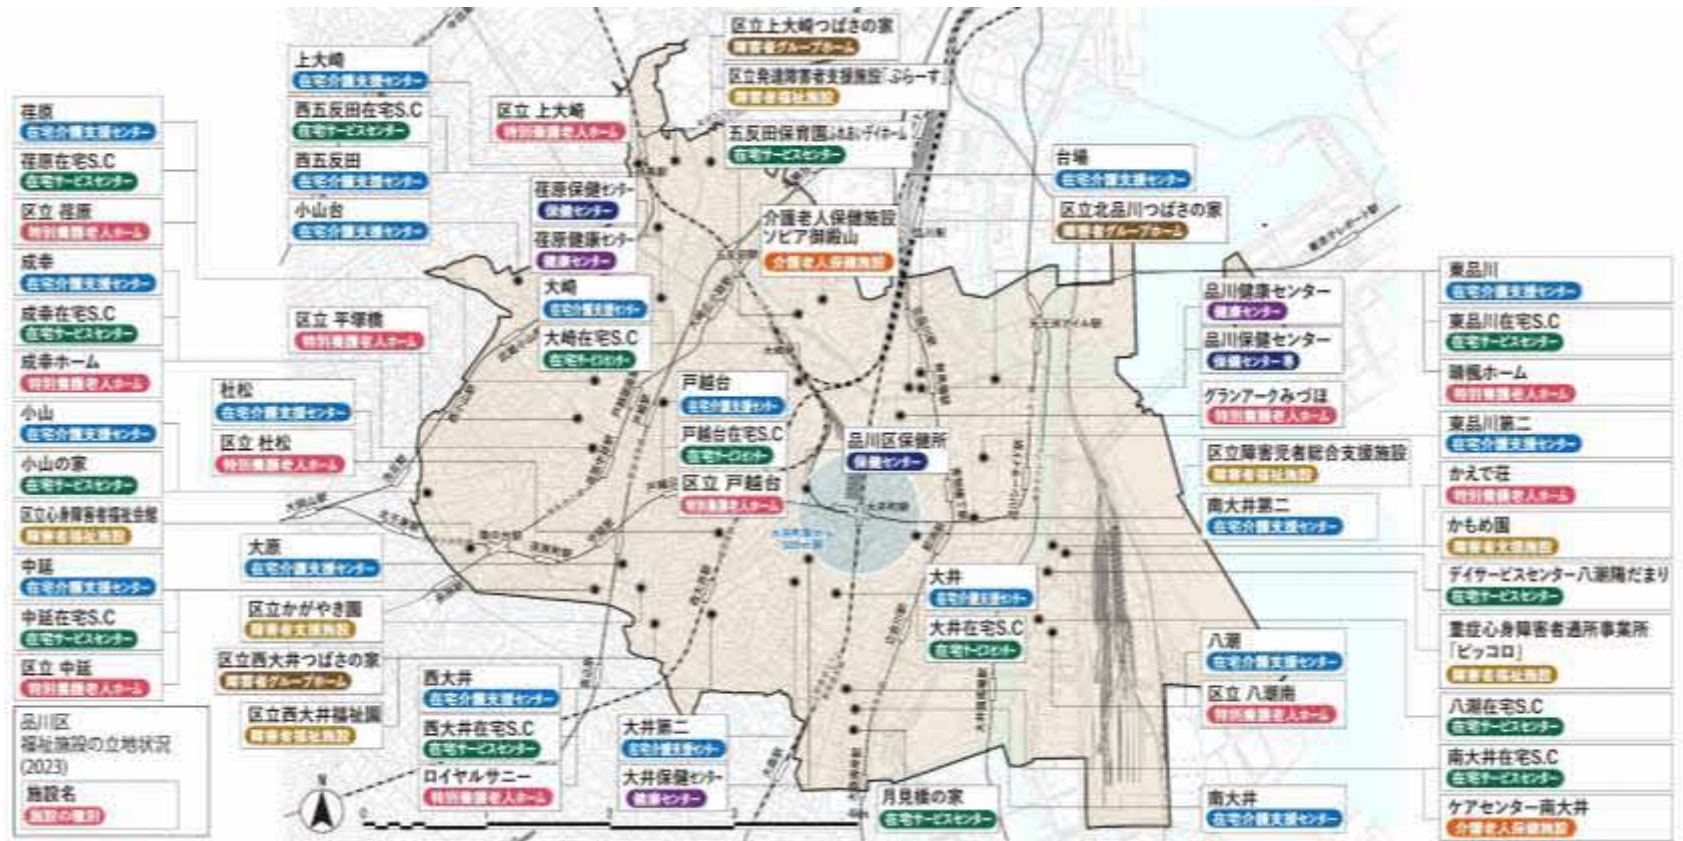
荏原
在宅介護支援センター

荏原在宅S.C
在宅サービスセンター

区立 荏原
特別養護老人ホーム

成幸
在宅介護支援センター

成幸在宅S.C
在宅サービスセンター

成幸ホーム
特別養護老人ホーム

小山
在宅介護支援センター

小山の家
在宅サービスセンター

区立心身障害者福祉会館
障害者福祉施設

中延
在宅介護支援センター

中延在宅S.C
在宅サービスセンター

区立 中延
特別養護老人ホーム

品川区
福祉施設の立地状況
(2023)
施設名
施設の種別

上大崎
在宅介護支援センター

西五反田在宅S.C
在宅サービスセンター

西五反田
在宅介護支援センター

小山台
在宅介護支援センター

区立 上大崎
特別養護老人ホーム

荏原保健センター
保健センター

荏原健康センター
健康センター

大崎
在宅介護支援センター

大崎在宅S.C
在宅サービスセンター

区立 平塚橋
特別養護老人ホーム

杜松
在宅介護支援センター

区立 杜松
特別養護老人ホーム

大原
在宅介護支援センター

区立かがやき園
障害者福祉施設

区立西大井つばさの家
障害者グループホーム

区立西大井福祉園
障害者福祉施設

西大井
在宅介護支援センター

西大井在宅S.C
在宅サービスセンター

ロイヤルサニー
特別養護老人ホーム

大井第二
在宅介護支援センター

大井保健センター
健康センター

区立上大崎つばさの家
障害者グループホーム

区立発達障害者支援施設「ぷらーす」
障害者福祉施設

五反田保育園ふれあいデイホーム
在宅サービスセンター

介護老人保健施設
ソピア御殿山
介護老人保健施設

戸越台
在宅介護支援センター

戸越台在宅S.C
在宅サービスセンター

区立 戸越台
特別養護老人ホーム

品川区保健所
保健センター

大井
在宅介護支援センター

大井在宅S.C
在宅サービスセンター

月見橋の家
在宅サービスセンター

台場
在宅介護支援センター

区立北品川つばさの家
障害者グループホーム

品川健康センター
健康センター

品川保健センター
保健センター

グランアークみづほ
特別養護老人ホーム

区立障害児者総合支援施設
障害者福祉施設

南大井第二
在宅介護支援センター

八潮
在宅介護支援センター

区立 八潮南
特別養護老人ホーム

南大井
在宅介護支援センター

東品川
在宅介護支援センター

東品川在宅S.C
在宅サービスセンター

晴楓ホーム
特別養護老人ホーム

東品川第二
在宅介護支援センター

かえで荘
特別養護老人ホーム

かもめ園
障害者福祉施設

デイサービスセンター八潮陽だまり
在宅サービスセンター

重症心身障害者通所事業所
「ピッコロ」
障害者福祉施設

八潮在宅S.C
在宅サービスセンター

南大井在宅S.C
在宅サービスセンター

ケアセンター南大井
介護老人保健施設

N